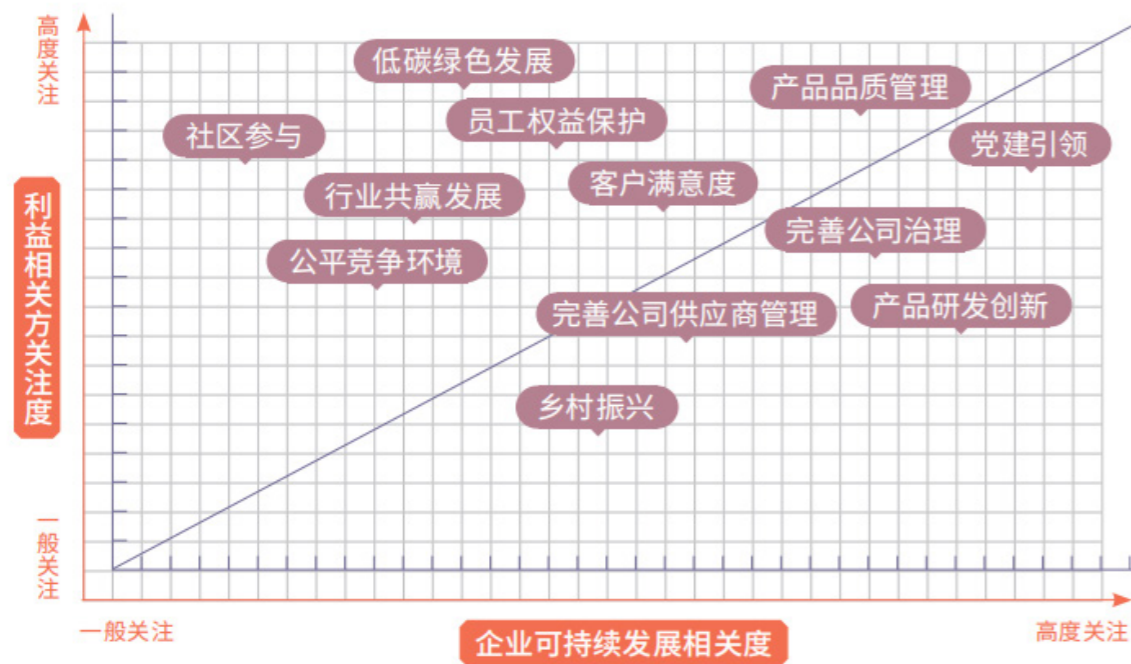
高度关注

利益相关方关注度

一般关注

低碳绿色发展
产品品质管理
社区参与
员工权益保护
党建引领
行业共赢发展
客户满意度
完善公司治理
公平竞争环境
完善公司供应商管理
产品研发创新
乡村振兴

一般关注
企业可持续发展相关度
高度关注